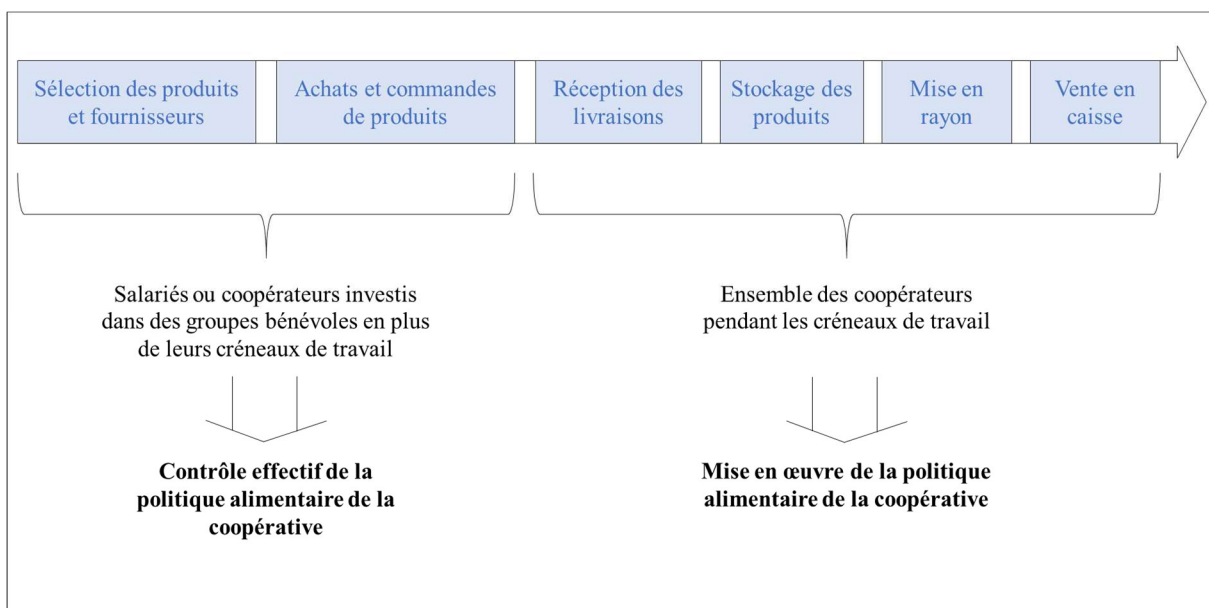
Sélection des produits et fournisseurs

Achats et commandes de produits

Réception des livraisons

Stockage des produits

Mise en rayon

Vente en caisse

Salariés ou coopérateurs investis dans des groupes bénévoles en plus de leurs créneaux de travail

Contrôle effectif de la politique alimentaire de la coopérative

Ensemble des coopérateurs pendant les créneaux de travail

Mise en œuvre de la politique alimentaire de la coopérative